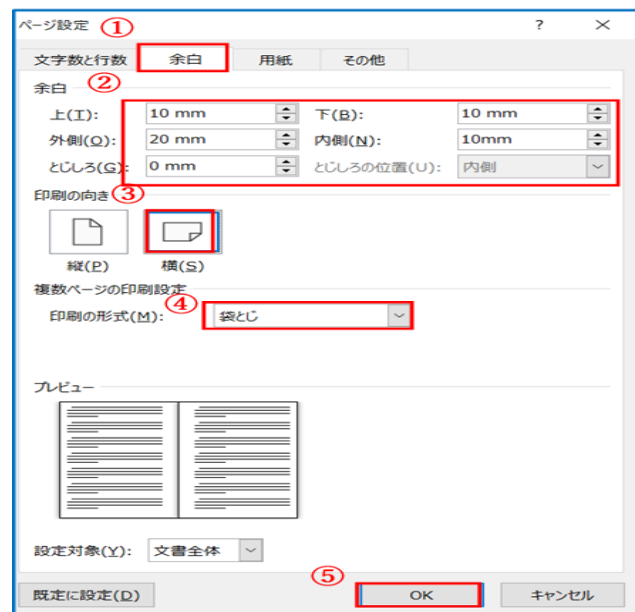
ページ設定 ①

?

文字数と行数 余白 用紙 その他

②

余白

上(T): 10 mm
下(B): 10 mm
外側(O): 20 mm
内側(N): 10mm
とじしろ(G): 0 mm
とじしろの位置(U): 内側

③

印刷の向き

縦(P) 横(S)

複数ページの印刷設定

④

印刷の形式(M): 袋とじ

プレビュー

設定対象(Y): 文書全体

⑤

既定に設定(D) OK キャンセル